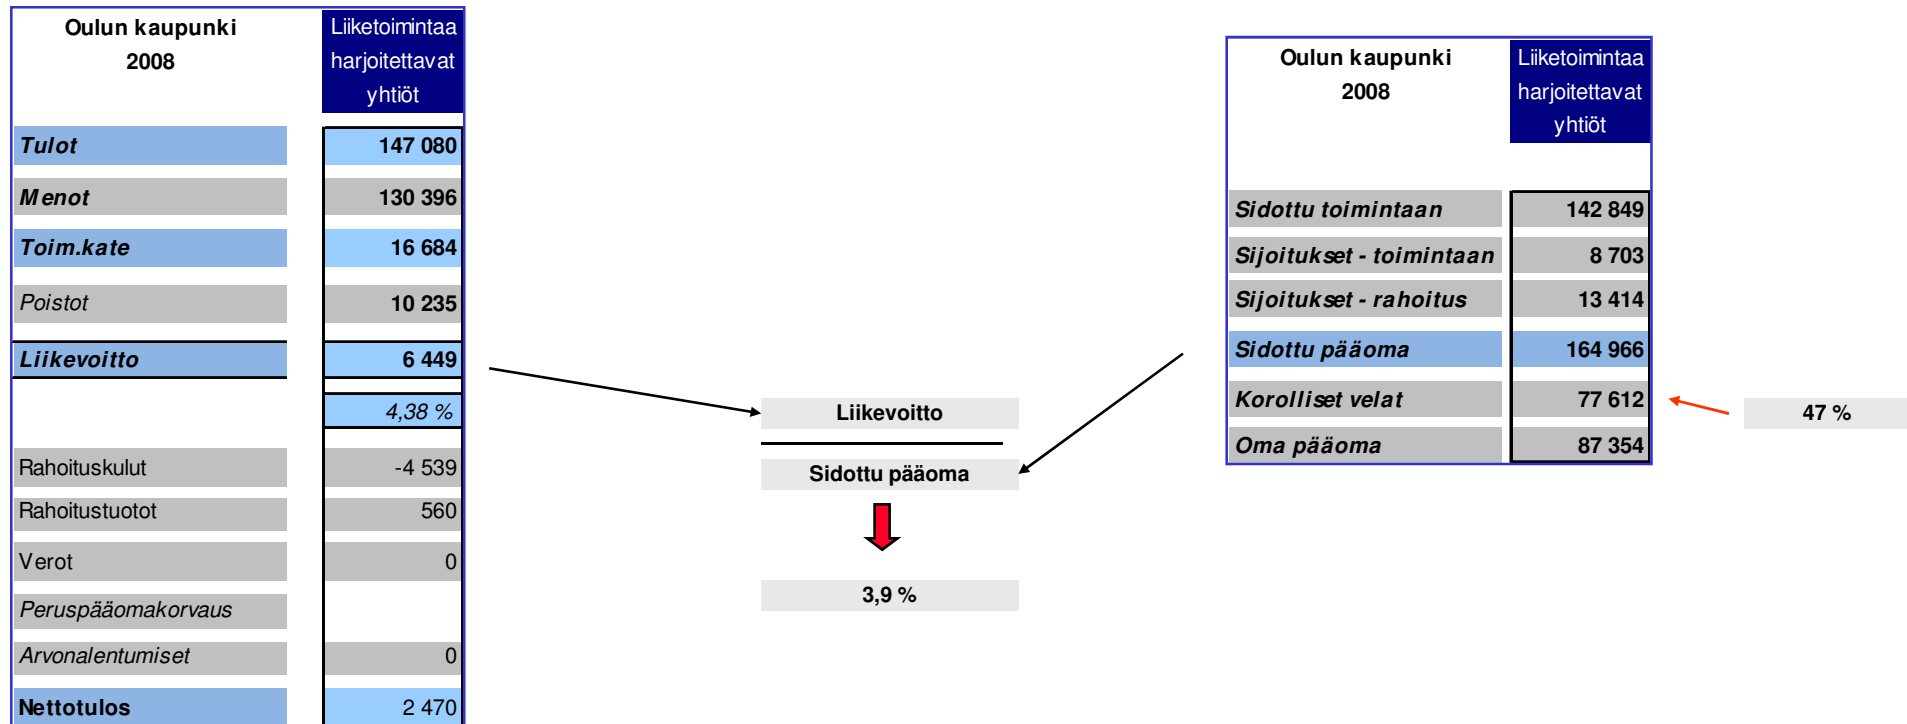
| Oulun kaupunki 2008 | Liiketoimintaa harjoitettavat yhtiöt |
|---|---|
| Tulot | 147 080 |
| Menot | 130 396 |
| Toim.kate | 16 684 |
| Poistot | 10 235 |
| Liikevoitto | 6 449 |
| | 4,38 % |
| Rahoituskulut | -4 539 |
| Rahoitustuotot | 560 |
| Verot | 0 |
| Peruspääomakorvaus | |
| Arvonalentumiset | 0 |
| Nettotulos | 2 470 |

Liikevoitto

Sidottu pääoma

3,9 %

| Oulun kaupunki 2008 | Liiketoimintaa harjoitettavat yhtiöt |
|---|---|
| Sidottu toimintaan | 142 849 |
| Sijoitukset - toimintaan | 8 703 |
| Sijoitukset - rahoitus | 13 414 |
| Sidottu pääoma | 164 966 |
| Korolliset velat | 77 612 |
| Oma pääoma | 87 354 |

47 %